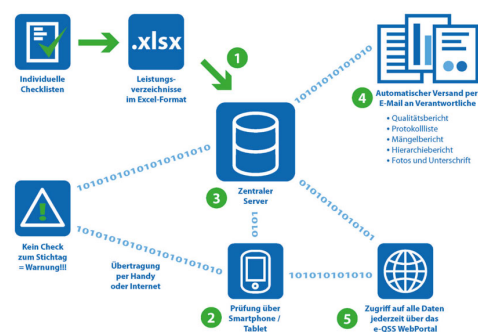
Individuelle Checklisten

.xlsx

Leistungsverzeichnisse im Excel-Format

1

Automatischer Versand per E-Mail an Verantwortliche

4

- Qualitätsbericht
- Protokollliste
- Mängelbericht
- Hierarchiebericht
- Fotos und Unterschrift

1010101010101010

101010101010101010

3

Zentraler Server

Kein Check zum Stichtag = Warnung!!!

1010101010101010

1010

0101010101010

Übertragung per Handy oder Internet

101010101010

2

Prüfung über Smartphone / Tablet

5

Zugriff auf alle Daten jederzeit über das e-QSS WebPortal